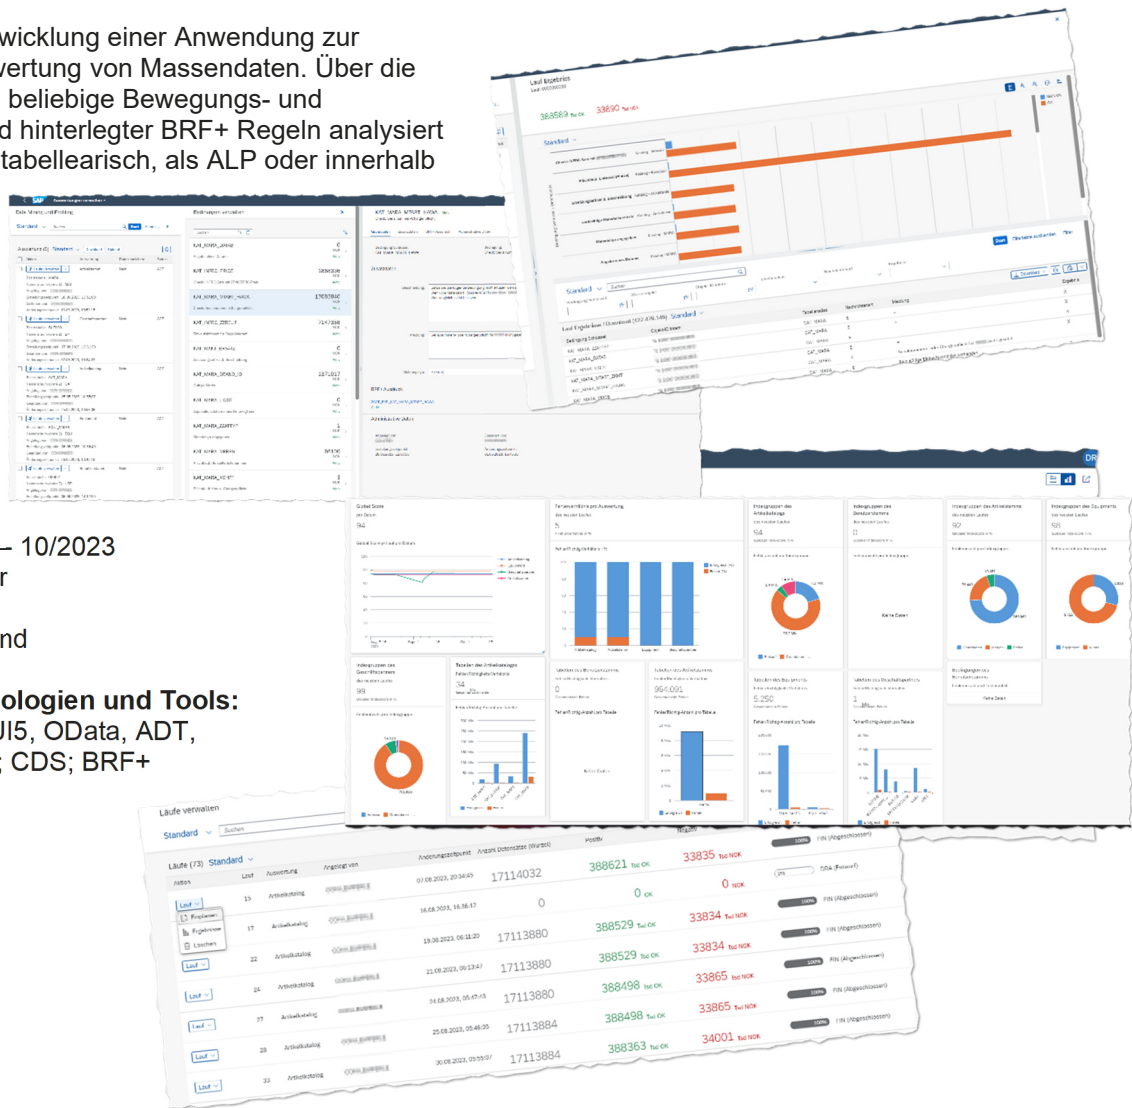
wicklung einer Anwendung zur
vertung von Massendaten. Über die
beliebige Bewegungs- und
d hinterlegter BRF+ Regeln analysiert
tabellearisch, als ALP oder innerhalb

– 10/2023
r

nd

ologien und Tools:
JI5, OData, ADT,
CDS; BRF+

Lauf Ergebnis

388589 Teil OK 33890 Teil NOK

Standard

Läufe verwalten

Standard

Läufe (73) Standard

| Aktion | Lauf | Auswertung | Angelegt von | Anlegungszeitpunkt | Anzahl Datensätze (Wurzel) | Positiv | Negativ | Status |
|---|---|---|---|---|---|---|---|---|
| Lauf | 15 | Artikelkatalog | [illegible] | 07.08.2023, 20:34:55 | 17114032 | 388621 Teil OK | 33835 Teil NOK | 100% FIN (Abgeschlossen) |
| Lauf | 17 | Artikelkatalog | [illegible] | 16.08.2023, 16:36:17 | 0 | 0 OK | 0 NOK | 0% DRA (Entwurf) |
| Lauf | 22 | Artikelkatalog | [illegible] | 19.08.2023, 06:11:20 | 17113880 | 388529 Teil OK | 33834 Teil NOK | 100% FIN (Abgeschlossen) |
| Lauf | 24 | Artikelkatalog | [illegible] | 21.08.2023, 20:13:47 | 17113880 | 388529 Teil OK | 33834 Teil NOK | 100% FIN (Abgeschlossen) |
| Lauf | 27 | Artikelkatalog | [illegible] | 24.08.2023, 05:47:13 | 17113880 | 388498 Teil OK | 33865 Teil NOK | 100% FIN (Abgeschlossen) |
| Lauf | 28 | Artikelkatalog | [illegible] | 25.08.2023, 05:46:05 | 17113884 | 388498 Teil OK | 33865 Teil NOK | 100% FIN (Abgeschlossen) |
| Lauf | 33 | Artikelkatalog | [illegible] | 30.08.2023, 05:55:07 | 17113884 | 388363 Teil OK | 34001 Teil NOK | 100% FIN (Abgeschlossen) |

Bearbeiten
Ergebnisse
Löschen

Keine Daten